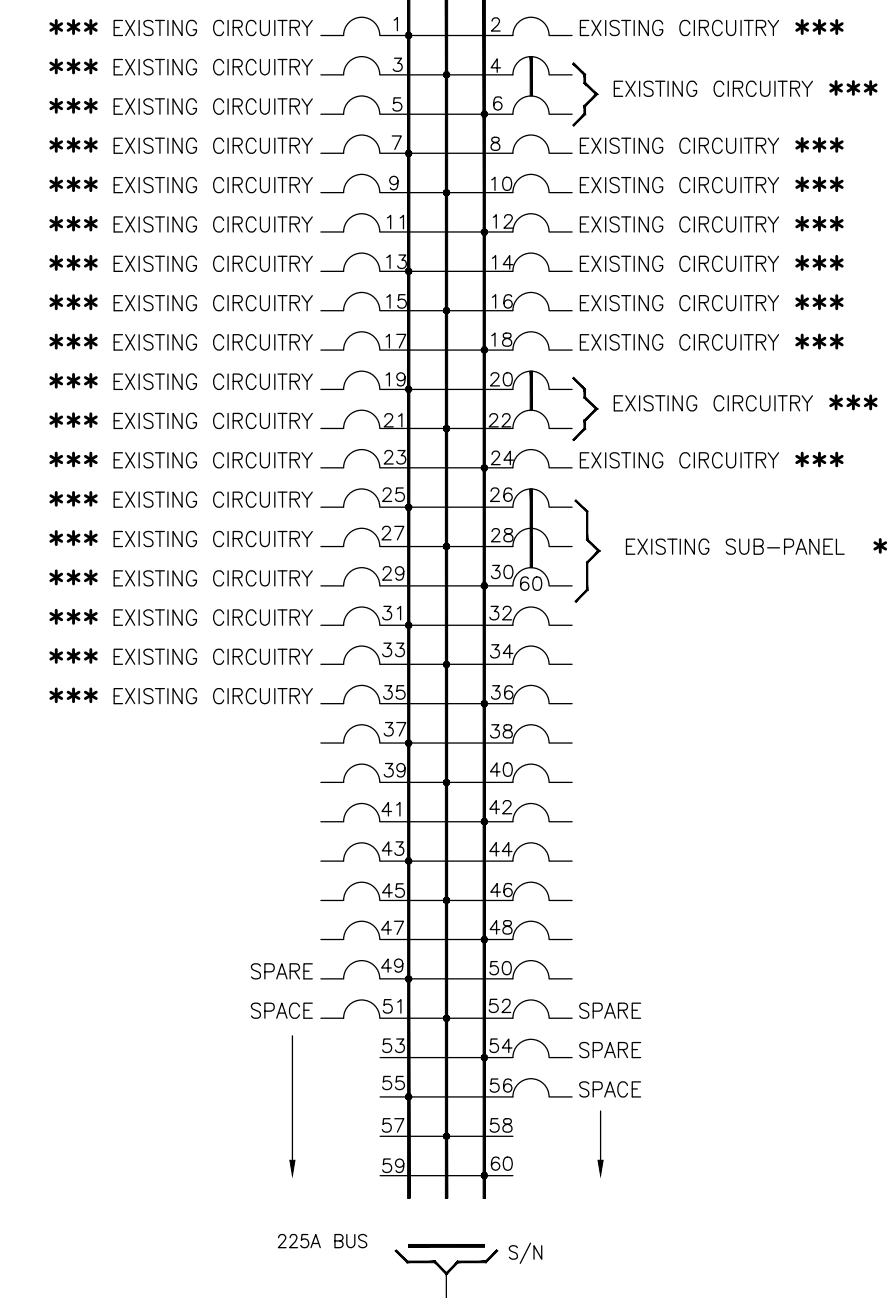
*** EXISTING CIRCUITRY 1
2 EXISTING CIRCUITRY ***
*** EXISTING CIRCUITRY 3
4
*** EXISTING CIRCUITRY 5
6
EXISTING CIRCUITRY ***
*** EXISTING CIRCUITRY 7
8 EXISTING CIRCUITRY ***
*** EXISTING CIRCUITRY 9
10 EXISTING CIRCUITRY ***
*** EXISTING CIRCUITRY 11
12 EXISTING CIRCUITRY ***
*** EXISTING CIRCUITRY 13
14 EXISTING CIRCUITRY ***
*** EXISTING CIRCUITRY 15
16 EXISTING CIRCUITRY ***
*** EXISTING CIRCUITRY 17
18 EXISTING CIRCUITRY ***
*** EXISTING CIRCUITRY 19
20
*** EXISTING CIRCUITRY 21
22
EXISTING CIRCUITRY ***
*** EXISTING CIRCUITRY 23
24 EXISTING CIRCUITRY ***
*** EXISTING CIRCUITRY 25
26
*** EXISTING CIRCUITRY 27
28
*** EXISTING CIRCUITRY 29
30 60
EXISTING SUB-PANEL *
*** EXISTING CIRCUITRY 31
32
*** EXISTING CIRCUITRY 33
34
*** EXISTING CIRCUITRY 35
36
37
38
39
40
41
42
43
44
45
46
47
48
SPARE 49
50
SPACE 51
52 SPARE
53
54 SPARE
55
56 SPACE
57
58
59
60
225A BUS
S/N